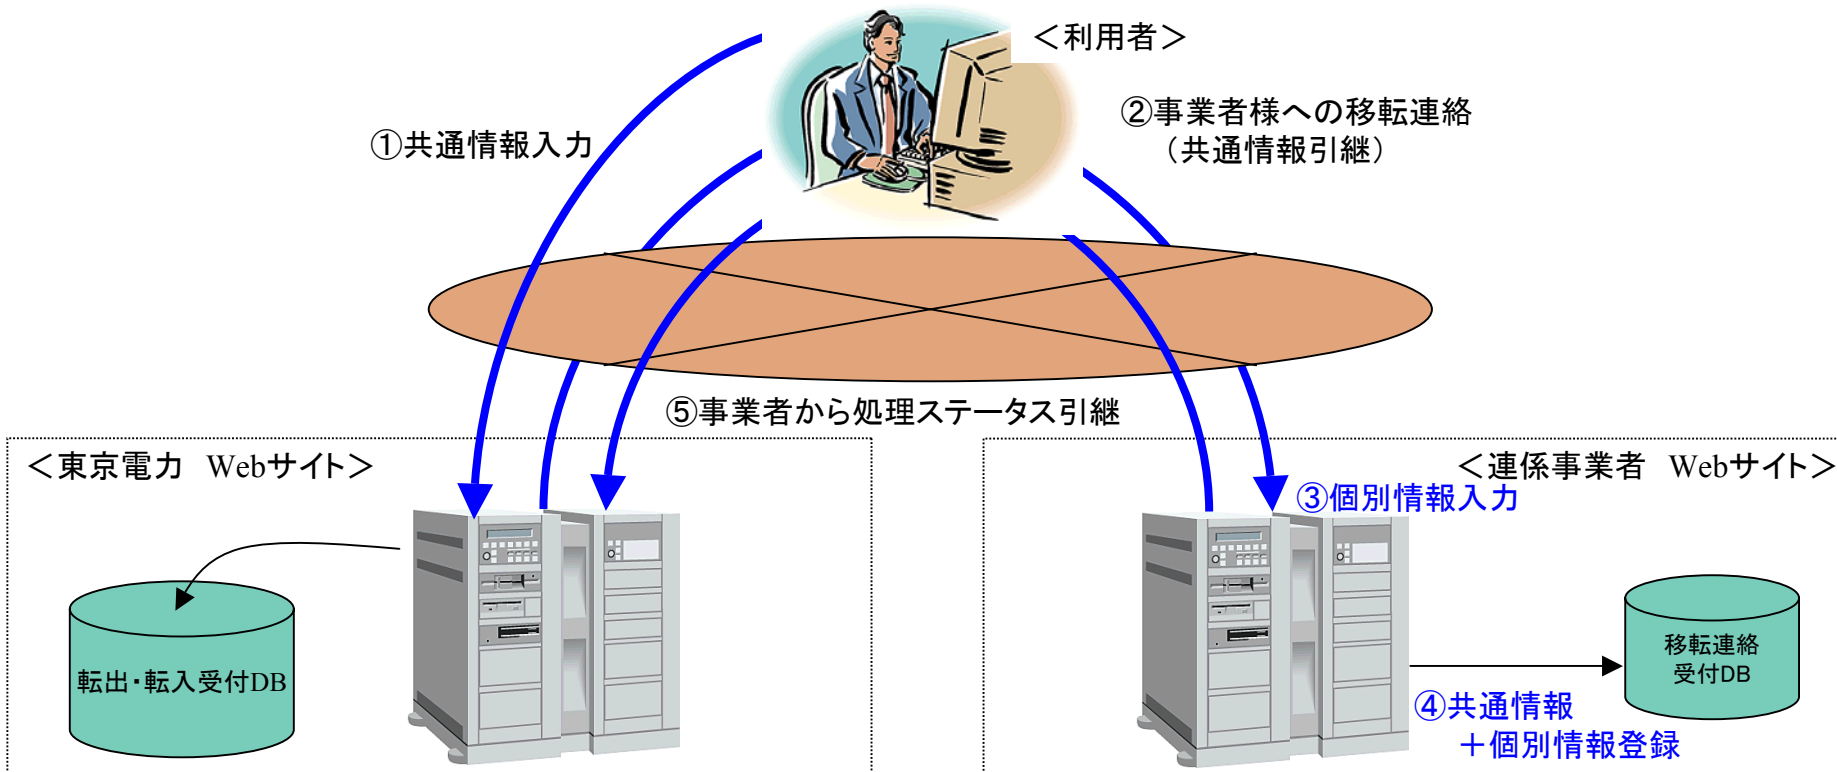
＜利用者＞

①共通情報入力

②事業者様への移転連絡
（共通情報引継）

⑤事業者から処理ステータス引継

＜東京電力　Webサイト＞

転出・転入受付DB

＜連係事業者　Webサイト＞

③個別情報入力

移転連絡
受付DB

④共通情報
＋個別情報登録